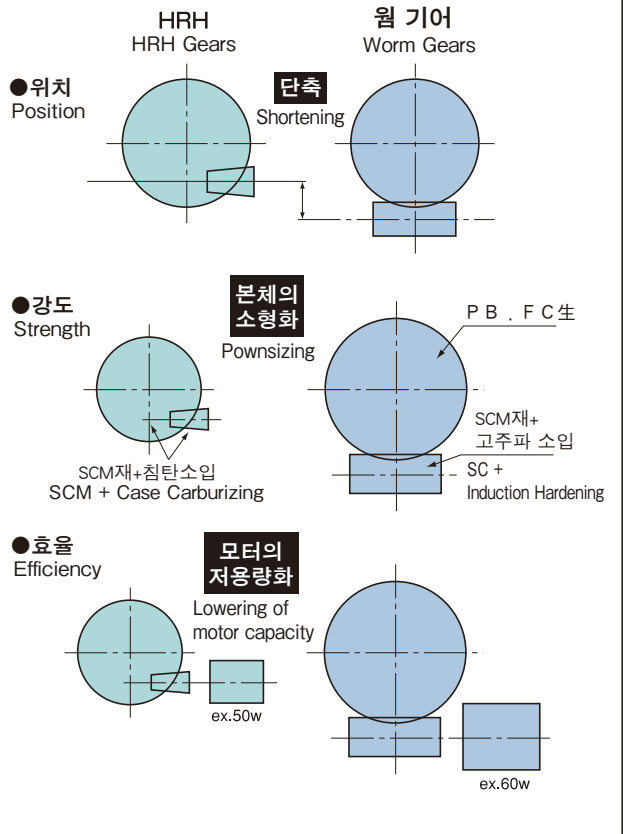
HRH
HRH Gears

웜 기어
Worm Gears

●위치
Position

단축
Shortening

●강도
Strength

본체의 소형화
Pownsizing

PB．FC生

SCM재+ 고주파 소입

SC + Induction Hardening

SCM재+침탄소입
SCM + Case Carburizing

●효율
Efficiency

모터의 저용량화
Lowering of motor capacity

ex.50w

ex.60w